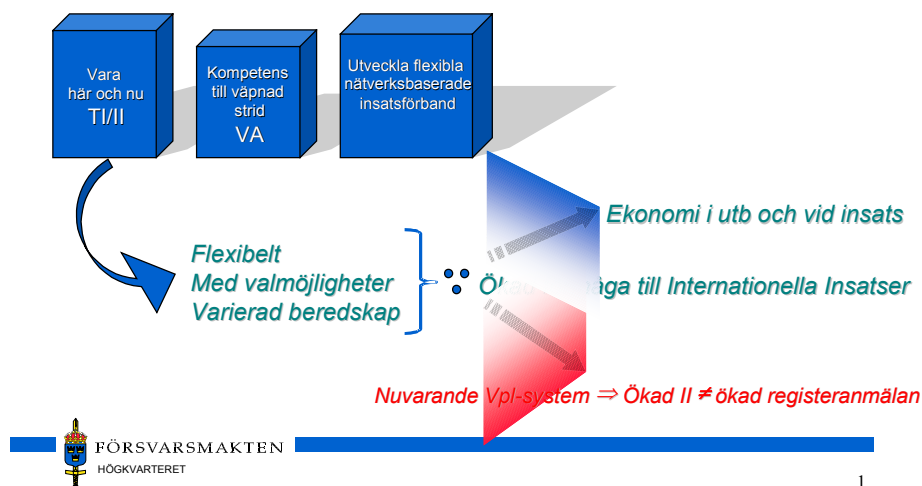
Vara här och nu TI/II

Kompetens till väpnad strid VA

Utveckla flexibla nätverksbaserade insatsförband

Ekonomi i utb och vid insats

Flexibelt
Med valmöjligheter
Varierad beredskap

Ök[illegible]äga till Internationella Insatser

Nuvarande Vpl-system ⇒ Ökad II ≠ ökad registeranmälan

FÖRSVARSMAKTEN
HÖGKVARTERET

1